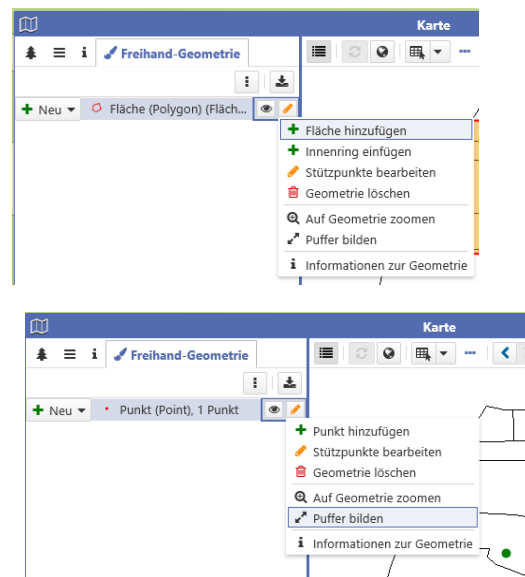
Karte

Freihand-Geometrie

Neu

Fläche (Polygon) (Fläch...

Fläche hinzufügen
Innenring einfügen
Stützpunkte bearbeiten
Geometrie löschen
Auf Geometrie zoomen
Puffer bilden
Informationen zur Geometrie

Karte

Freihand-Geometrie

Neu

Punkt (Point), 1 Punkt

Punkt hinzufügen
Stützpunkte bearbeiten
Geometrie löschen
Auf Geometrie zoomen
Puffer bilden
Informationen zur Geometrie